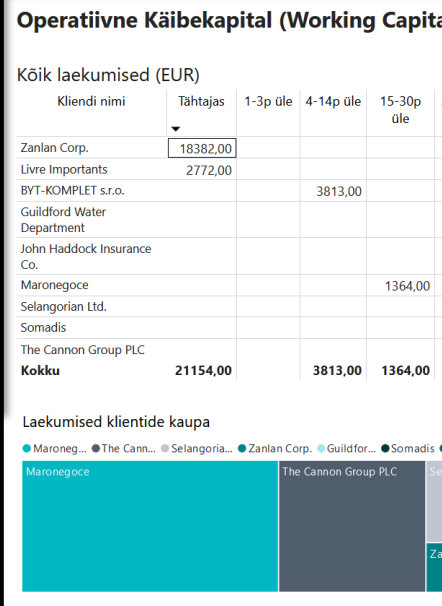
Operatiivne Käibekapital (Working Capita

Kõik laekumised (EUR)

| Kliendi nimi | Tähtajas | 1-3p üle | 4-14p üle | 15-30p üle |
|---|---|---|---|---|
| Zanlan Corp. | 18382,00 | | | |
| Livre Importants | 2772,00 | | | |
| BYT-KOMPLET s.r.o. | | | 3813,00 | |
| Guildford Water Department | | | | |
| John Haddock Insurance Co. | | | | |
| Maronegoce | | | | 1364,00 |
| Selangorian Ltd. | | | | |
| Somadis | | | | |
| The Cannon Group PLC | | | | |
| **Kokku** | **21154,00** | | **3813,00** | **1364,00** |

Laekumised klientide kaupa

Maroneg... The Cann... Selangoria... Zanlan Corp. Guildfor... Somadis

Maronegoce

The Cannon Group PLC

Se

Za